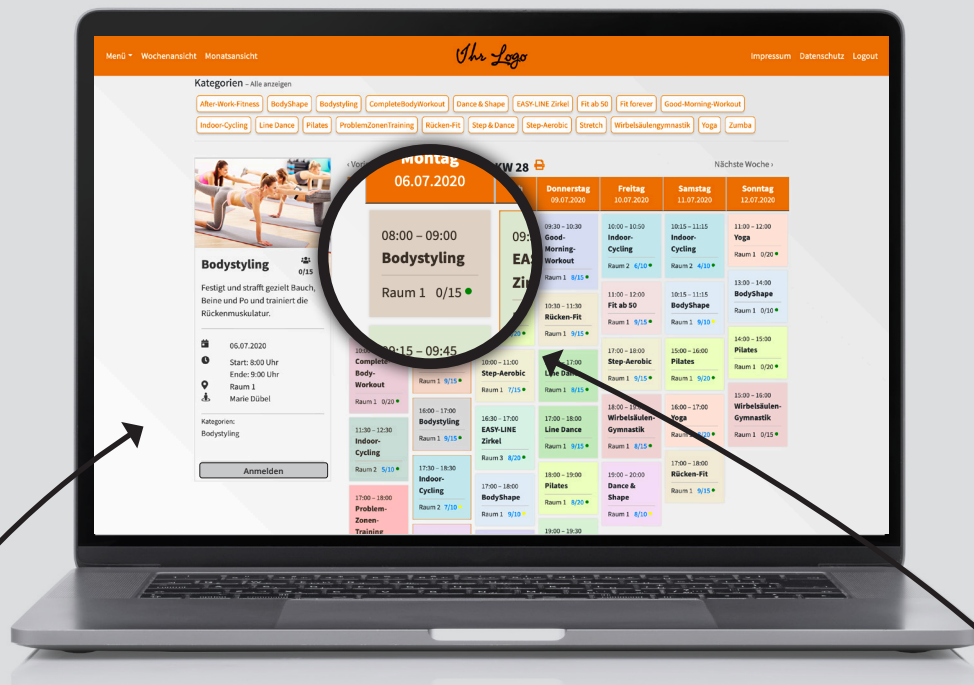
Menü Wochenansicht Monatsansicht

Ihr Logo

Impressum Datenschutz Logout

Kategorien – Alle anzeigen

After-Work-Fitness BodyShape Bodystyling CompleteBodyWorkout Dance & Shape EASY-LINE Zirkel Fit ab 50 Fit forever Good-Morning-Workout Indoor-Cycling Line Dance Pilates ProblemZonenTraining Rücken-Fit Step & Dance Step-Aerobic Stretch Wirbelsäulengymnastik Yoga Zumba

Bodystyling 0/15

Festigt und strafft gezielt Bauch, Beine und Po und trainiert die Rückenmuskulatur.

06.07.2020
Start: 8:00 Uhr
Ende: 9:00 Uhr
Raum 1
Marie Dübel

Kategorien:
Bodystyling

Anmelden

‹ Vor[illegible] KW 28 Nächste Woche ›

Montag
06.07.2020

08:00 – 09:00
Bodystyling
Raum 1 0/15

09:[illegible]
EAS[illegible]
Zi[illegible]

09:15 – 09:45

Complete Body-Workout
Raum 1 0/20

11:30 – 12:30
Indoor-Cycling
Raum 2 5/10

17:00 – 18:00
Problem-Zonen-Training

10:00 – 11:00
Step-Aerobic
Raum 1 7/15

16:00 – 17:00
Bodystyling
Raum 1 9/15

16:30 – 17:00
EASY-LINE Zirkel
Raum 3 8/20

17:30 – 18:30
Indoor-Cycling
Raum 2 7/10

17:00 – 18:00
BodyShape
Raum 1 9/10

Donnerstag
09.07.2020

09:30 – 10:30
Good-Morning-Workout
Raum 1 8/15

10:30 – 11:30
Rücken-Fit
Raum 1 9/15

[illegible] – 17:00
Line Dance

17:00 – 18:00
Line Dance
Raum 1 9/15

18:00 – 19:00
Pilates
Raum 1 8/20

19:00 – 19:30

Freitag
10.07.2020

10:00 – 10:50
Indoor-Cycling
Raum 2 6/10

11:00 – 12:00
Fit ab 50
Raum 1 9/15

17:00 – 18:00
Step-Aerobic
Raum 1 9/15

18:00 – 19:00
Wirbelsäulen-Gymnastik
Raum 1 8/15

19:00 – 20:00
Dance & Shape
Raum 1 8/10

Samstag
11.07.2020

10:15 – 11:15
Indoor-Cycling
Raum 2 4/10

10:15 – 11:15
BodyShape
Raum 1 9/10

15:00 – 16:00
Pilates
Raum 1 9/20

16:00 – 17:00
Yoga
Raum 1 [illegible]

17:00 – 18:00
Rücken-Fit
Raum 1 9/15

Sonntag
12.07.2020

11:00 – 12:00
Yoga
Raum 1 0/20

13:00 – 14:00
BodyShape
Raum 1 0/10

14:00 – 15:00
Pilates
Raum 1 0/20

15:00 – 16:00
Wirbelsäulen-Gymnastik
Raum 1 0/15